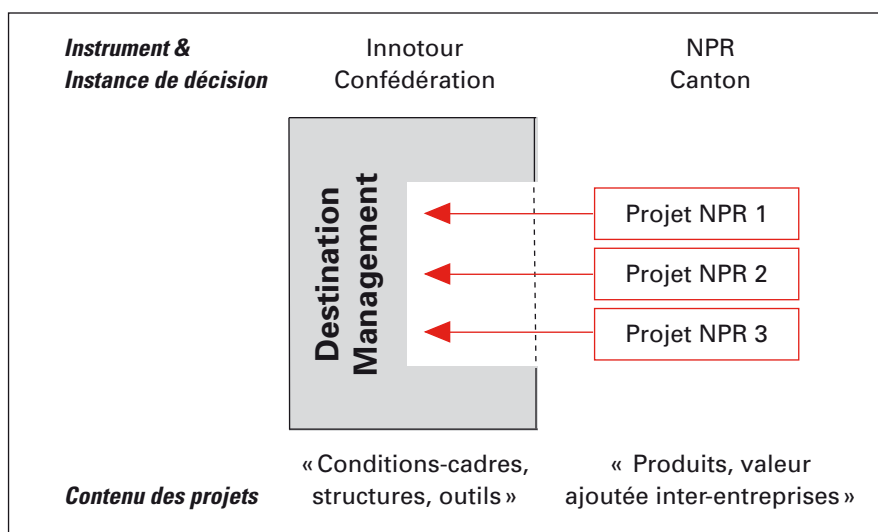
Instrument & Instance de décision

Innotour Confédération

NPR Canton

Destination Management

Projet NPR 1

Projet NPR 2

Projet NPR 3

Contenu des projets

« Conditions-cadres, structures, outils »

« Produits, valeur ajoutée inter-entreprises »